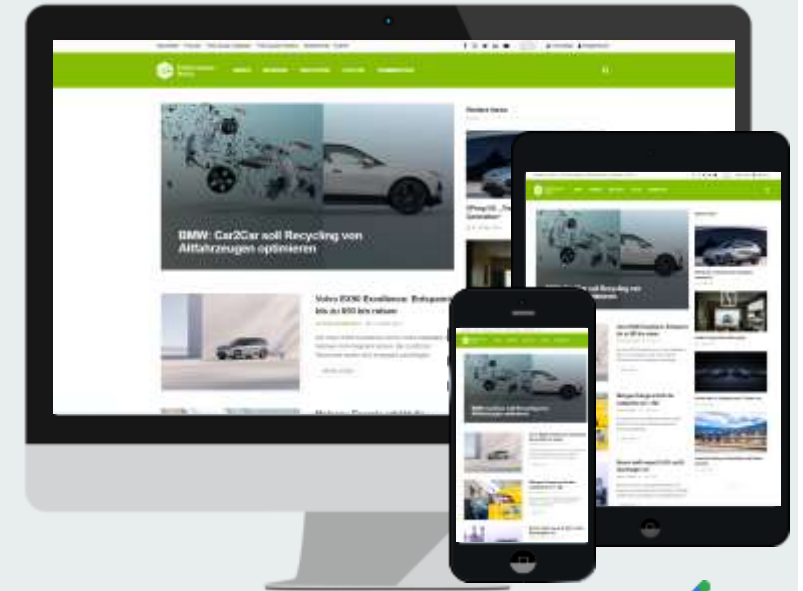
BMW: Car2Car soll Recycling von Altfahrzeugen optimieren

Volvo EX90 Excellence: Reichweite bis zu 600 km

Neuste News

VW ID. 7

BMW: Car2Car soll Recycling von

BMW: Car2Car soll Recycling von Altfahrzeugen optimieren